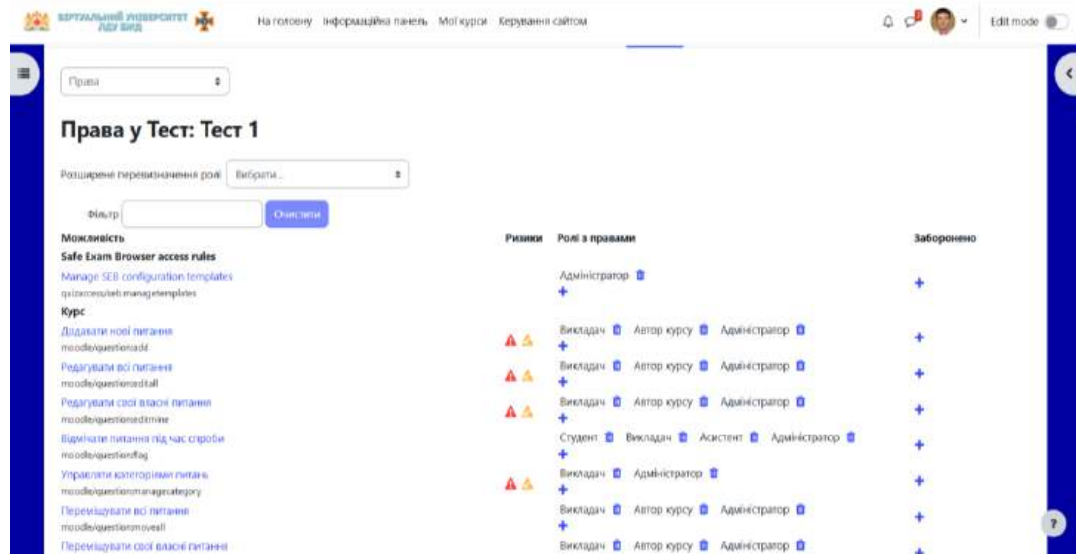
ВІРТУАЛЬНИЙ УНІВЕРСИТЕТ ЛДУ БЖД

На головну Інформаційна панель Мої курси Керування сайтом

Edit mode

Права

# Права у Тест: Тест 1

Розширене перевизначення ролі Вибрати...

Фільтр Очистити

| Можливість | Ризики | Ролі з правами | Заборонено |
|---|---|---|---|
| **Safe Exam Browser access rules** | | | |
| Manage SEB configuration templates quizaccess/seb:managetemplates | | Адміністратор | |
| **Курс** | | | |
| Додавати нові питання moodle/question:add | | Викладач Автор курсу Адміністратор | |
| Редагувати всі питання moodle/question:editall | | Викладач Автор курсу Адміністратор | |
| Редагувати свої власні питання moodle/question:editmine | | Викладач Автор курсу Адміністратор | |
| Відмічати питання під час спроби moodle/question:flag | | Студент Викладач Асистент Адміністратор | |
| Управляти категоріями питань moodle/question:managecategory | | Викладач Адміністратор | |
| Переміщувати всі питання moodle/question:moveall | | Викладач Автор курсу Адміністратор | |
| Переміщувати свої власні питання | | Викладач Автор курсу Адміністратор | |